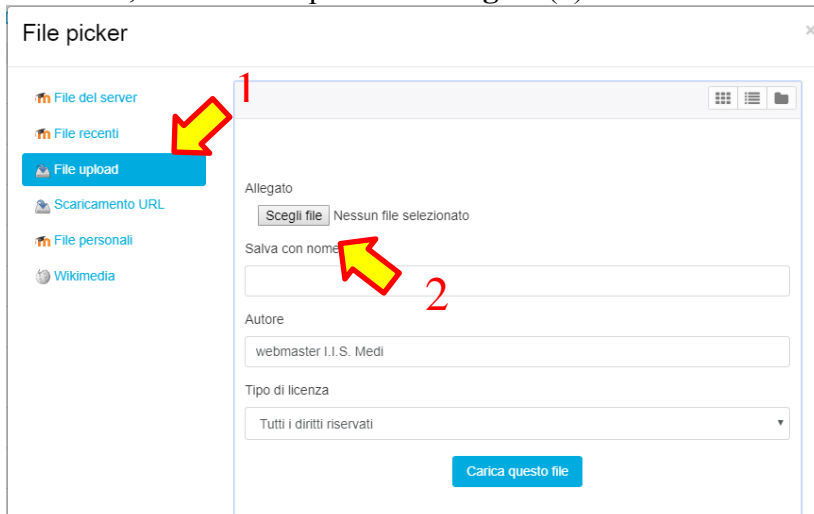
File picker

File del server
File recenti
File upload
Scaricamento URL
File personali
Wikimedia

1

Allegato
Scegli file Nessun file selezionato
Salva con nome
2
Autore
webmaster I.I.S. Medi
Tipo di licenza
Tutti i diritti riservati
Carica questo file